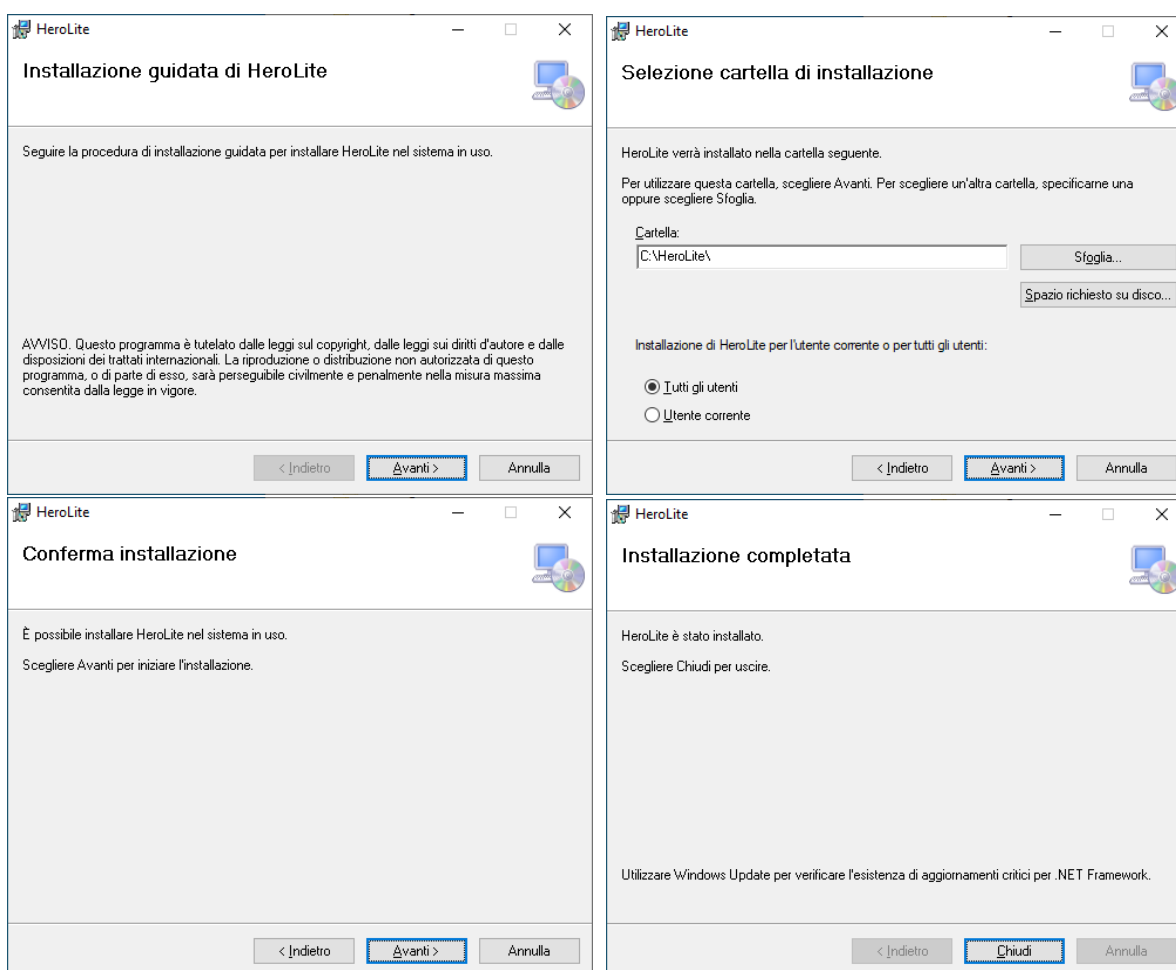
HeroLite

Installazione guidata di HeroLite

Seguire la procedura di installazione guidata per installare HeroLite nel sistema in uso.

AVVISO. Questo programma è tutelato dalle leggi sul copyright, dalle leggi sui diritti d'autore e dalle disposizioni dei trattati internazionali. La riproduzione o distribuzione non autorizzata di questo programma, o di parte di esso, sarà perseguibile civilmente e penalmente nella misura massima consentita dalla legge in vigore.

< Indietro | Avanti > | Annulla

HeroLite

Selezione cartella di installazione

HeroLite verrà installato nella cartella seguente.

Per utilizzare questa cartella, scegliere Avanti. Per scegliere un'altra cartella, specificarne una oppure scegliere Sfoglia.

Cartella:
C:\HeroLite\

Sfoglia...

Spazio richiesto su disco...

Installazione di HeroLite per l'utente corrente o per tutti gli utenti:

Tutti gli utenti
Utente corrente

< Indietro | Avanti > | Annulla

HeroLite

Conferma installazione

È possibile installare HeroLite nel sistema in uso.

Scegliere Avanti per iniziare l'installazione.

< Indietro | Avanti > | Annulla

HeroLite

Installazione completata

HeroLite è stato installato.

Scegliere Chiudi per uscire.

Utilizzare Windows Update per verificare l'esistenza di aggiornamenti critici per .NET Framework.

< Indietro | Chiudi | Annulla